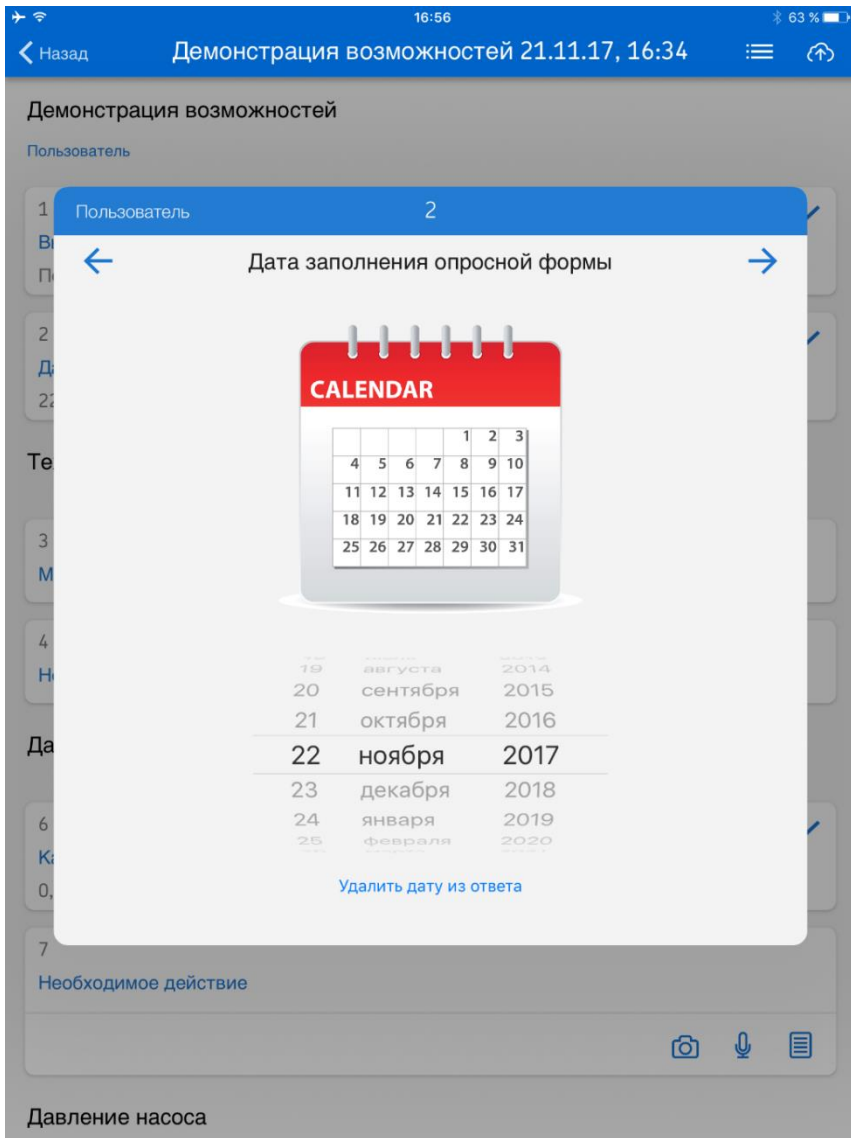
16:56
63 %

Назад
Демонстрация возможностей 21.11.17, 16:34

Демонстрация возможностей
Пользователь

1
Вı
П

2
Да
22

Те

3
М

4
Н

Да

6
Ка
0,

Пользователь
2

Дата заполнения опросной формы

CALENDAR

| | | | | 1 | 2 | 3 |
|---|---|---|---|---|---|---|
| 4 | 5 | 6 | 7 | 8 | 9 | 10 |
| 11 | 12 | 13 | 14 | 15 | 16 | 17 |
| 18 | 19 | 20 | 21 | 22 | 23 | 24 |
| 25 | 26 | 27 | 28 | 29 | 30 | 31 |

19 августа 2014
20 сентября 2015
21 октября 2016
22 ноября 2017
23 декабря 2018
24 января 2019
25 февраля 2020

Удалить дату из ответа

7
Необходимое действие

Давление насоса